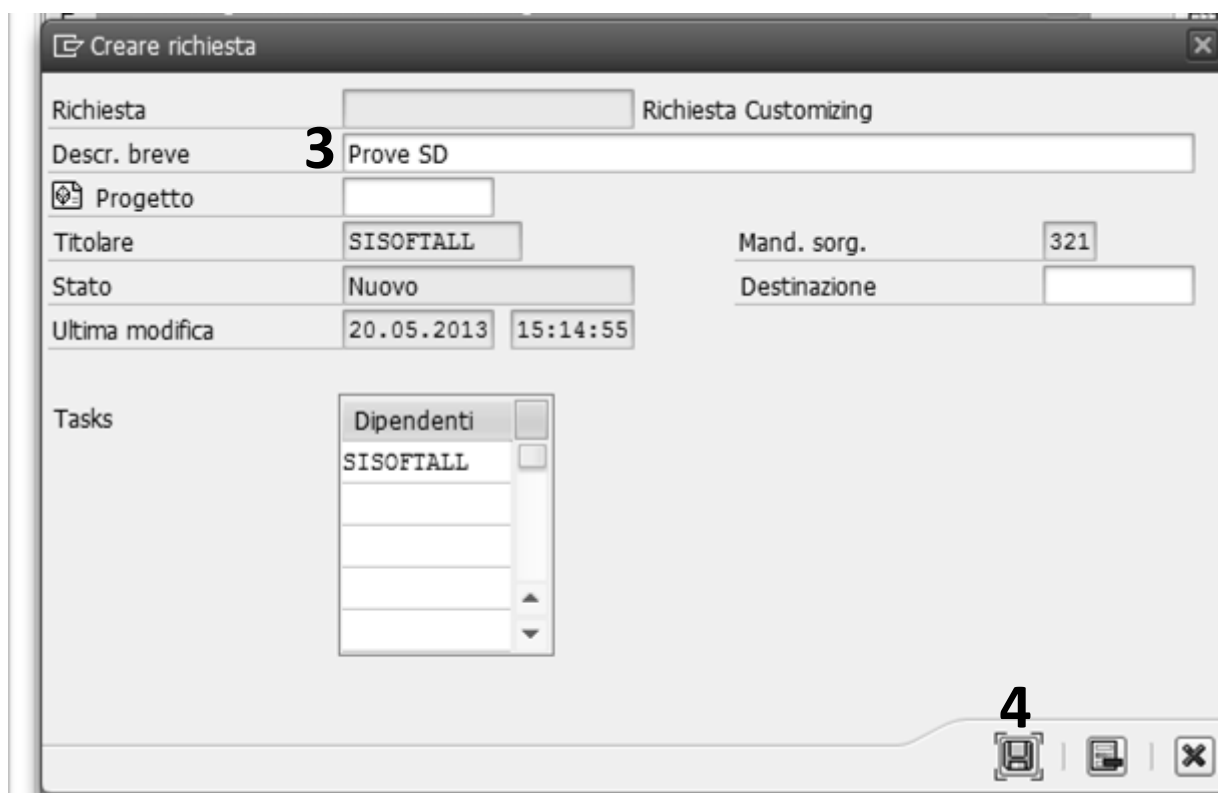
Creare richiesta

Richiesta | Richiesta Customizing
Descr. breve 3 Prove SD
Progetto
Titolare SISOFTALL
Mand. sorg. 321
Stato Nuovo
Destinazione
Ultima modifica 20.05.2013 15:14:55

Tasks

| Dipendenti |
|---|
| SISOFTALL |
| |
| |
| |
| |

4